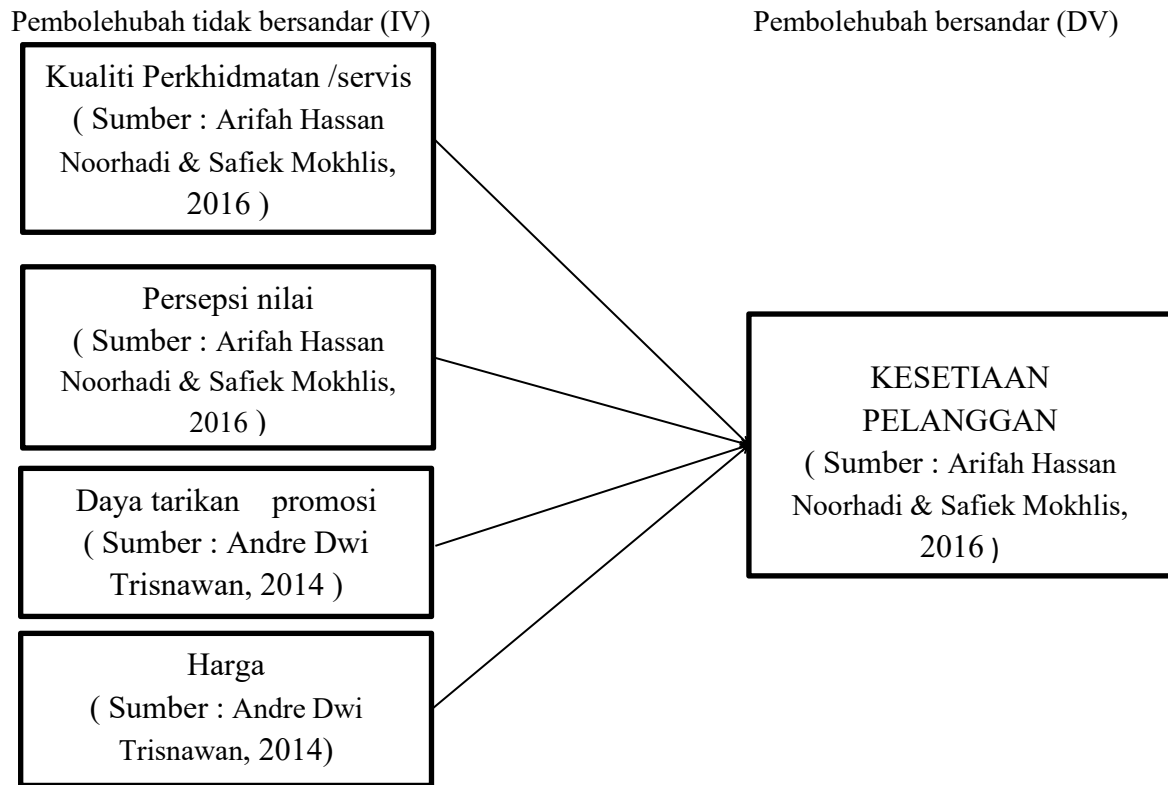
Pembolehubah tidak bersandar (IV)

Pembolehubah bersandar (DV)

Kualiti Perkhidmatan /servis
( Sumber : Arifah Hassan Noorhadi & Safiek Mokhlis, 2016 )

Persepsi nilai
( Sumber : Arifah Hassan Noorhadi & Safiek Mokhlis, 2016 )

Daya tarikan promosi
( Sumber : Andre Dwi Trisnawan, 2014 )

Harga
( Sumber : Andre Dwi Trisnawan, 2014)

KESETIAAN PELANGGAN
( Sumber : Arifah Hassan Noorhadi & Safiek Mokhlis, 2016 )